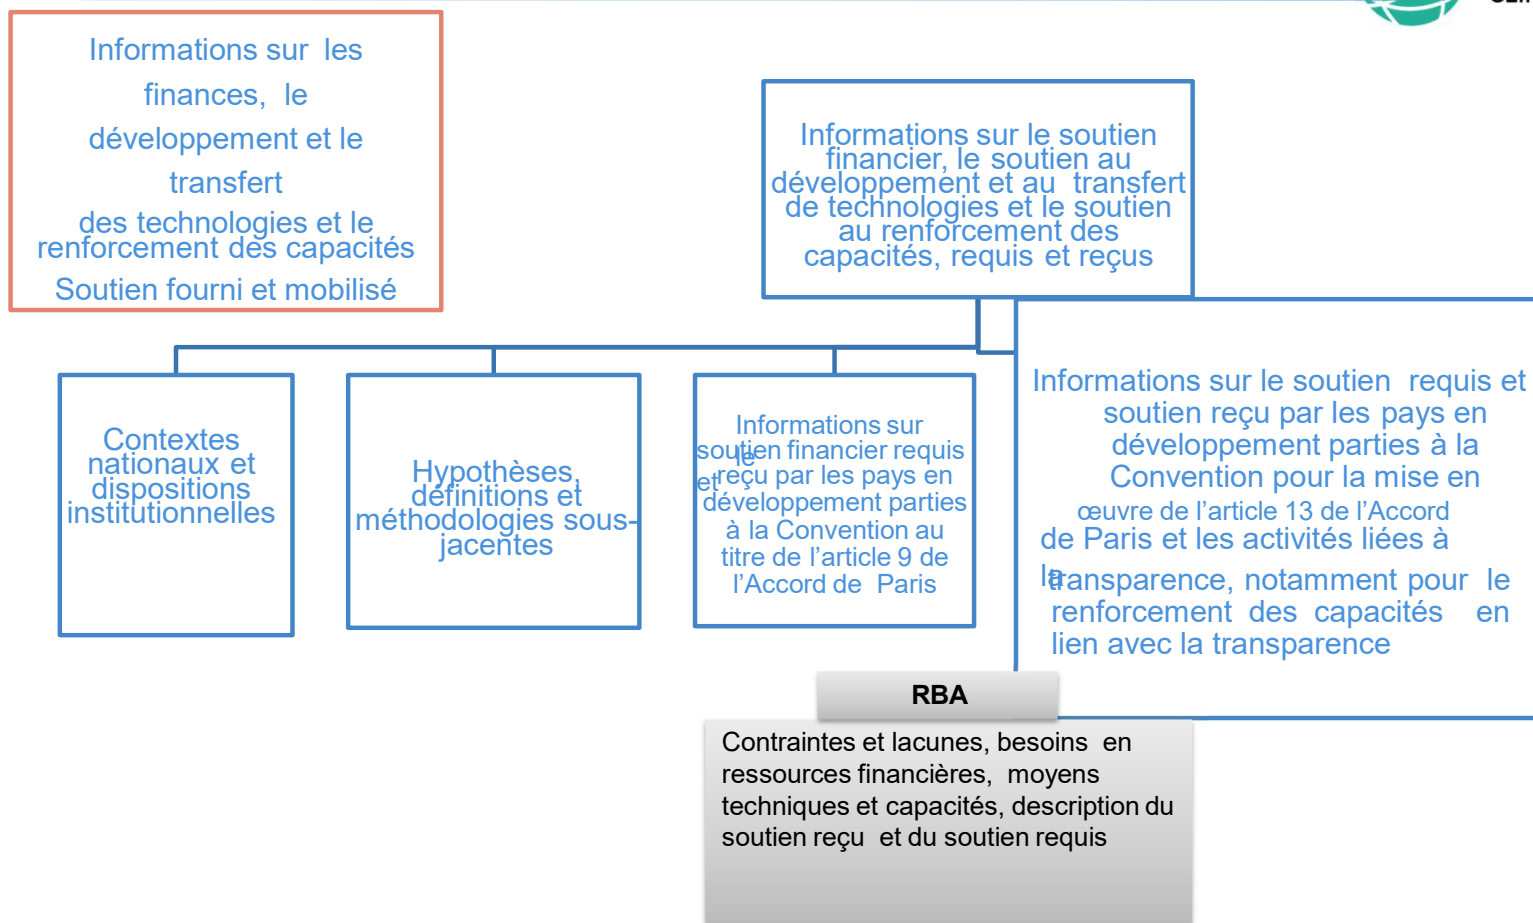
Informations sur les finances, le développement et le transfert des technologies et le renforcement des capacités

Soutien fourni et mobilisé

Informations sur le soutien financier, le soutien au développement et au transfert de technologies et le soutien au renforcement des capacités, requis et reçus

Contextes nationaux et dispositions institutionnelles

Hypothèses, définitions et méthodologies sous-jacentes

Informations sur le soutien financier requis et reçu par les pays en développement parties à la Convention au titre de l'article 9 de l'Accord de Paris

Informations sur le soutien requis et soutien reçu par les pays en développement parties à la Convention pour la mise en œuvre de l'article 13 de l'Accord de Paris et les activités liées à la transparence, notamment pour le renforcement des capacités en lien avec la transparence

RBA

Contraintes et lacunes, besoins en ressources financières, moyens techniques et capacités, description du soutien reçu et du soutien requis